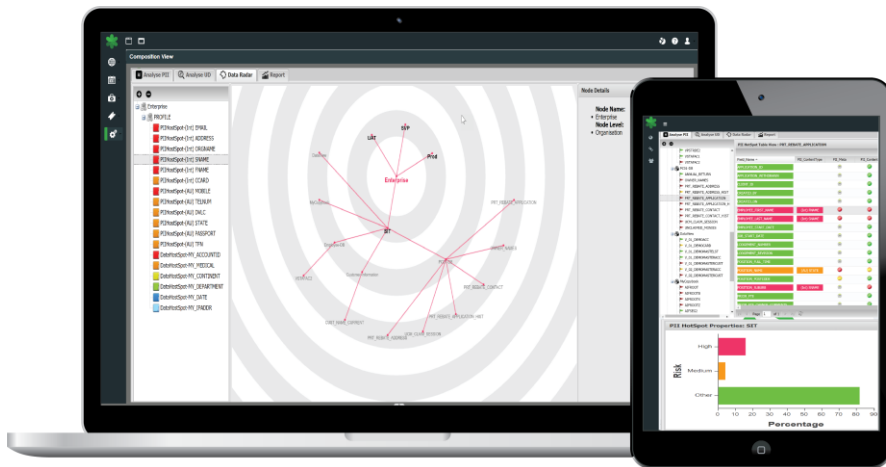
Composition View

Analyse PII

Analyse UD

Data Radar

Report

Enterprise

PROFILE

PIIHostSpot-(Int) EMAIL

PIIHostSpot-(Int) ADDRESS

PIIHostSpot-(Int) ORGNAME

PIIHostSpot-(Int) SNAME

PIIHostSpot-(Int) FNAME

PIIHostSpot-(Int) CCARD

PIIHostSpot-(AU) MOBILE

PIIHostSpot-(AU) TELNUM

PIIHostSpot-(AU) DRLC

PIIHostSpot-(AU) STATE

PIIHostSpot-(AU) PASSPORT

PIIHostSpot-(AU) TFN

DataHostSpot-MY_ACCOUNTID

DataHostSpot-MY_MEDICAL

DataHostSpot-MY_CONTINENT

DataHostSpot-MY_DEPARTMENT

DataHostSpot-MY_DATE

DataHostSpot-MY_VENDOR

UAT

SYP

Prod

Enterprise

SIT

Node Details

Node Name:
• Enterprise
Node Level:
• Organisation

Analyse PII

Analyse UD

Data Radar

Report

PII HotSpot Table View - PRT_DEBATE_APPLICATION

PII HotSpot Properties: SIT

High

Medium

Other

Risk

0 10 20 30 40 50 60 70 80 90

Percentage